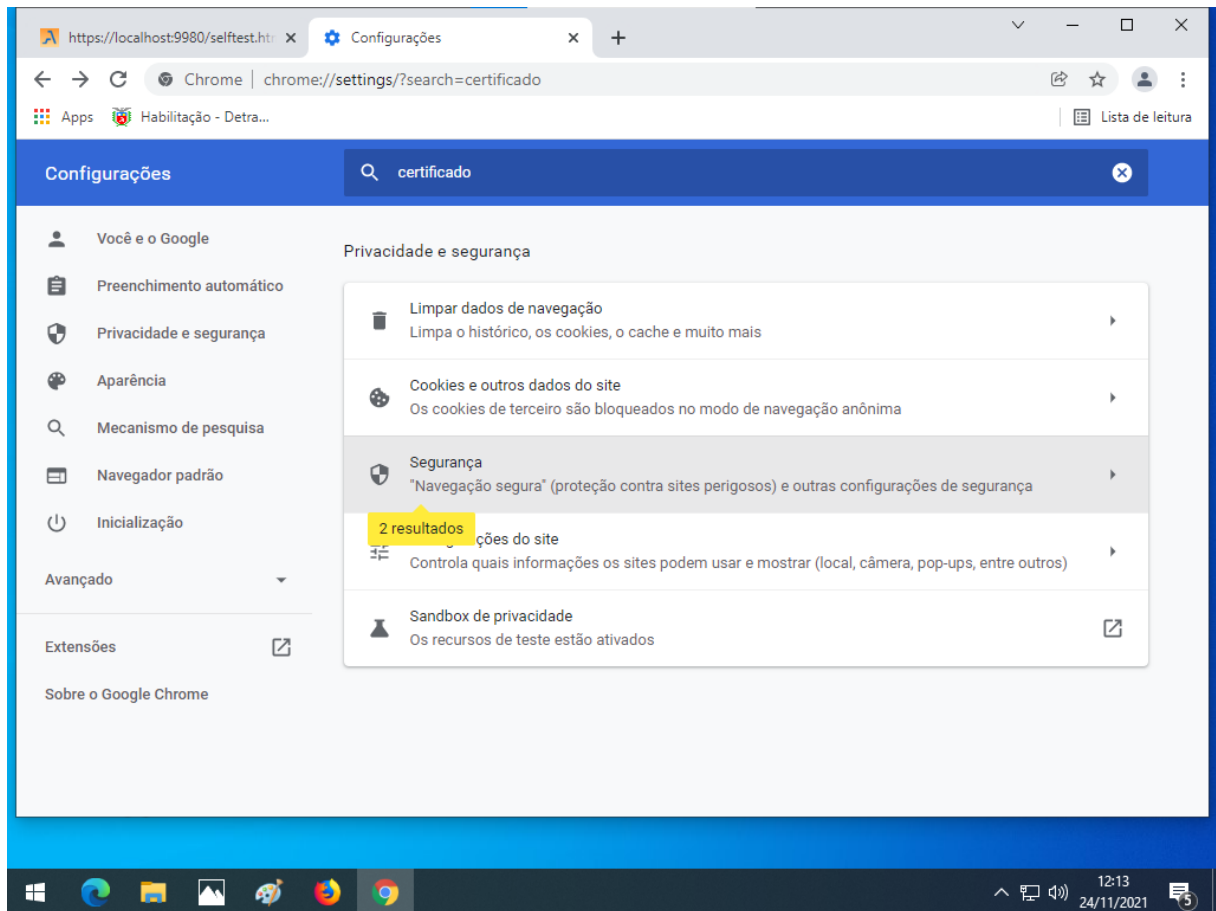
https://localhost:9980/selftest.htr ×
Configurações ×
+

Chrome | chrome://settings/?search=certificado

Apps  Habilitação - Detra...
Lista de leitura

Configurações
certificado

Você e o Google
Preenchimento automático
Privacidade e segurança
Aparência
Mecanismo de pesquisa
Navegador padrão
Inicialização
Avançado
Extensões
Sobre o Google Chrome

Privacidade e segurança

Limpar dados de navegação
Limpa o histórico, os cookies, o cache e muito mais

Cookies e outros dados do site
Os cookies de terceiro são bloqueados no modo de navegação anônima

Segurança
"Navegação segura" (proteção contra sites perigosos) e outras configurações de segurança

2 resultados
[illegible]ções do site
Controla quais informações os sites podem usar e mostrar (local, câmera, pop-ups, entre outros)

Sandbox de privacidade
Os recursos de teste estão ativados

12:13
24/11/2021
5